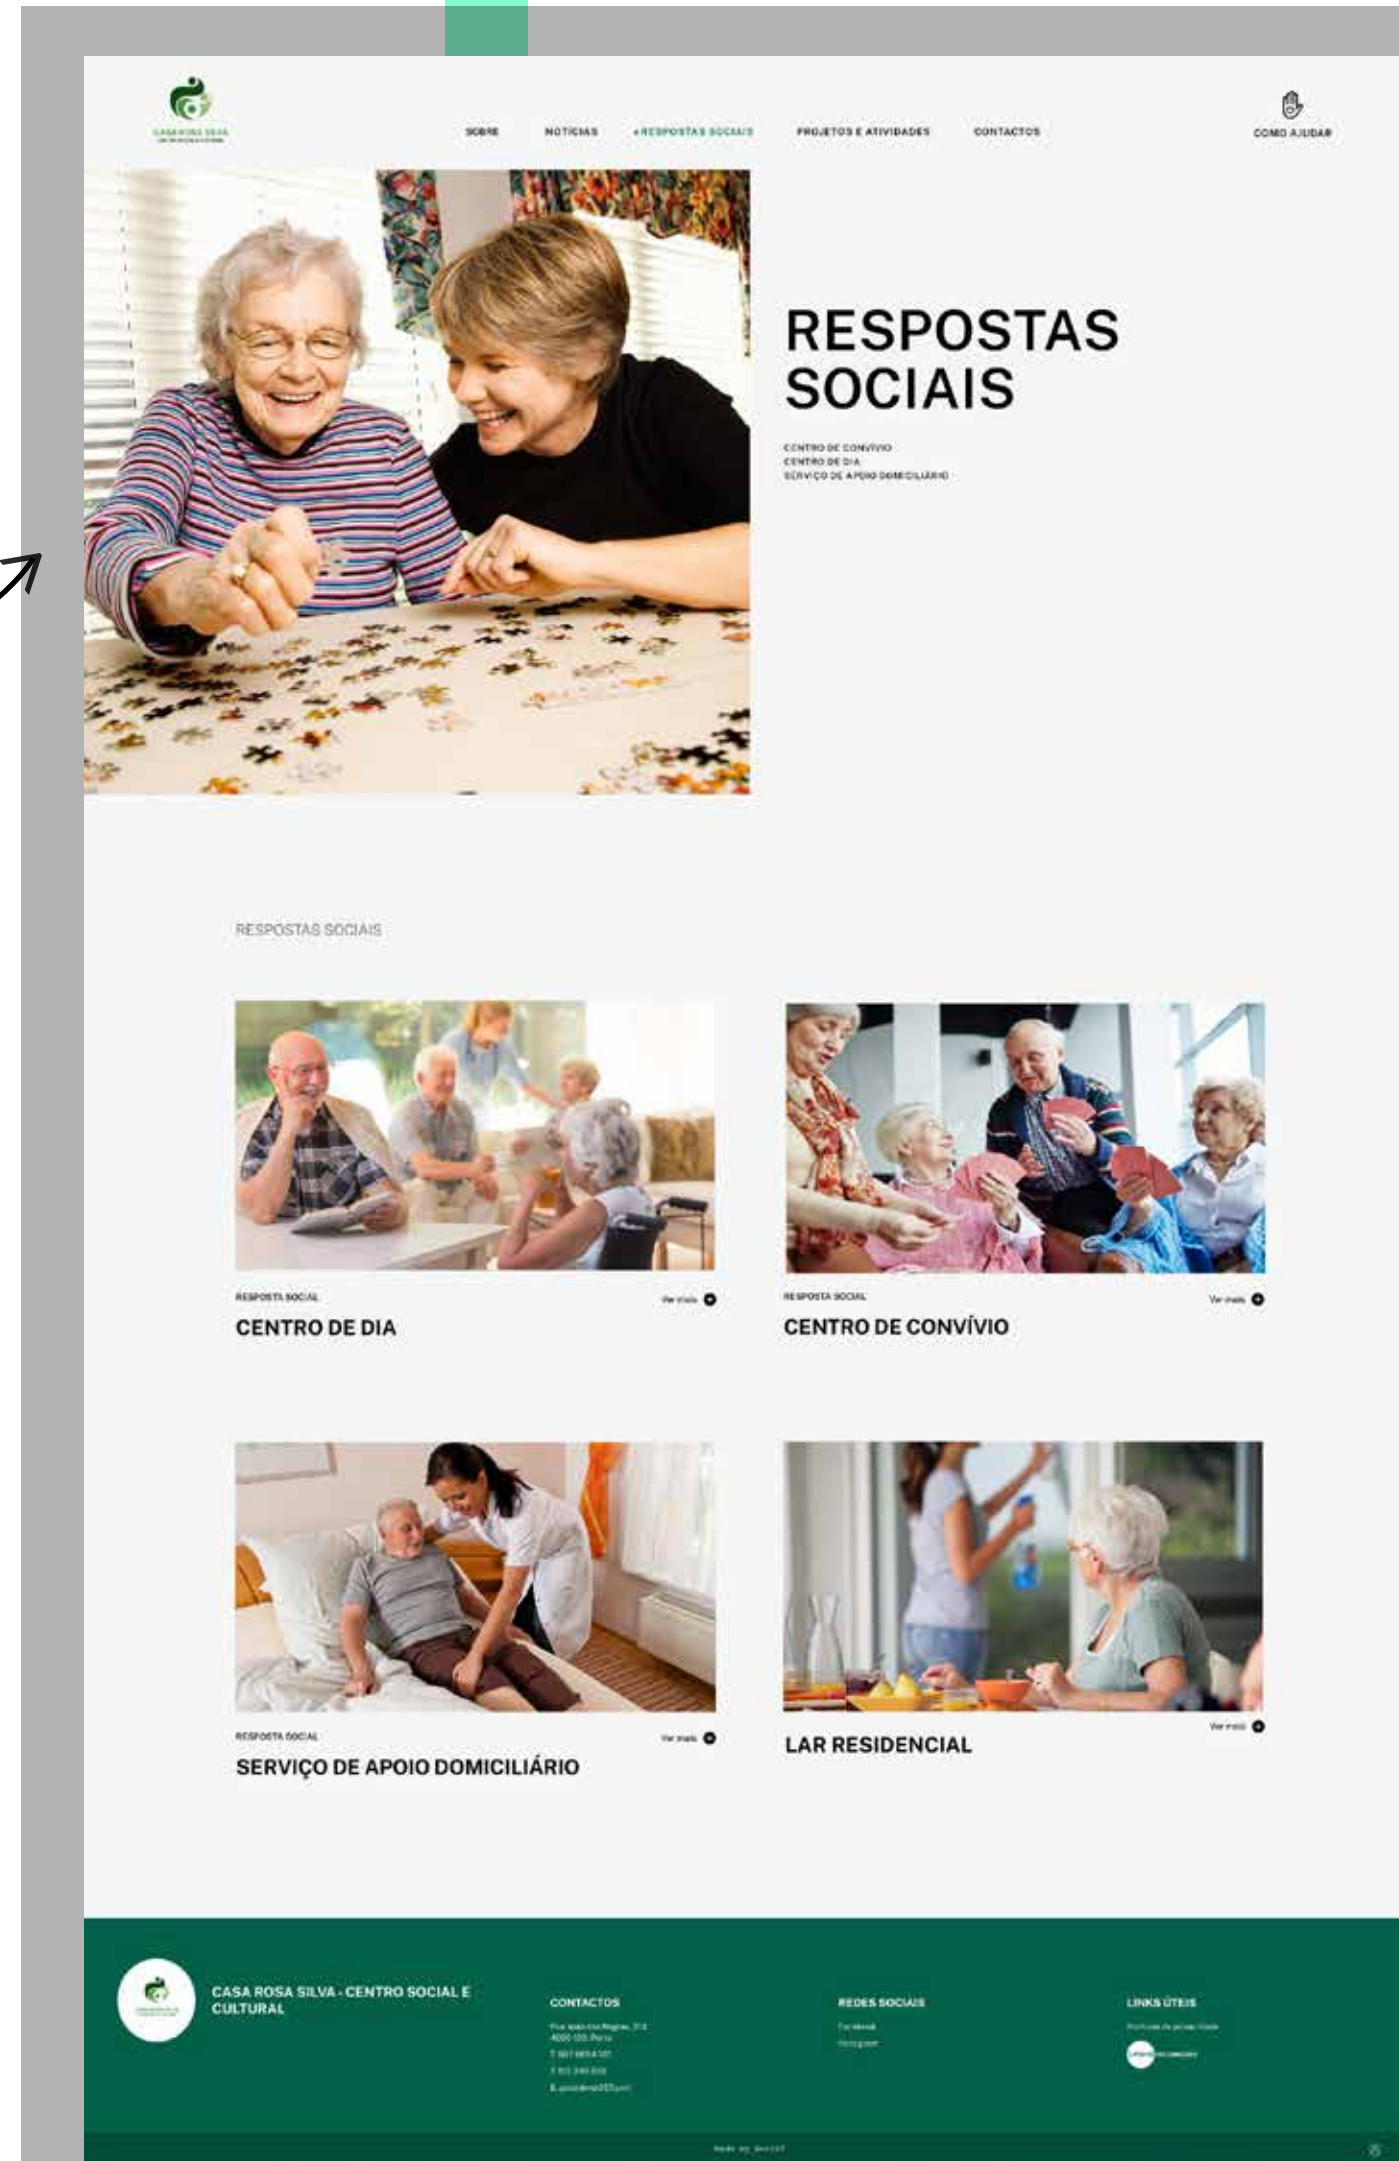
CASA ROSA SILVA

SOBRE NOTÍCIAS • RESPOSTAS SOCIAIS PROJETOS E ATIVIDADES CONTACTOS

COMO AJUDAR

RESPOSTAS SOCIAIS

CENTRO DE CONVÍVIO
CENTRO DE DIA
SERVIÇO DE APOIO DOMICILIÁRIO

RESPOSTAS SOCIAIS

RESPOSTA SOCIAL
Ver mais
CENTRO DE DIA

RESPOSTA SOCIAL
Ver mais
CENTRO DE CONVÍVIO

RESPOSTA SOCIAL
Ver mais
SERVIÇO DE APOIO DOMICILIÁRIO

Ver mais
LAR RESIDENCIAL

CASA ROSA SILVA - CENTRO SOCIAL E CULTURAL

CONTACTOS
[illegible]
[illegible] Porto
T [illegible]
T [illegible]
E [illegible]

REDES SOCIAIS
Facebook
Instagram

LINKS ÚTEIS
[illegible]

Made by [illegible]